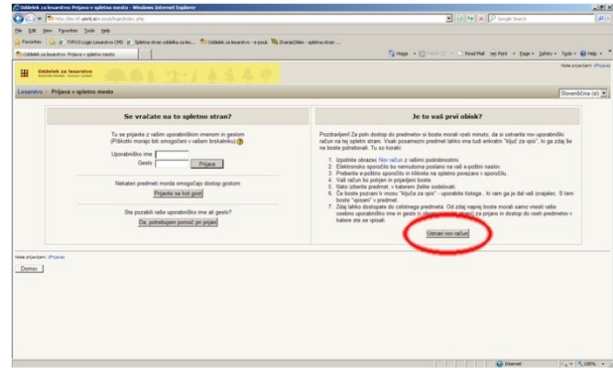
Oddelek za lesarstvo: Prijava v spletno mesto - Windows Internet Explorer

http://les.bf.uni-lj.si/e-pouk/login/index.php

Google Search

File Edit View Favorites Tools Help

Favorites

Oddelek za lesarstvo: Prijava v spletno mesto

Home Feeds Read Mail Print Page Safety Tools Help

Niste prijavljeni. (Prijava)

Oddelek za lesarstvo

Lesarstvo » Prijava v spletno mesto

Slovenščina (sl)

Se vračate na to spletno stran?

Tu se prijavite z vašim uporabniškim imenom in geslom (Piškotki morajo biti omogočeni v vašem brskalniku)

Uporabniško ime

Geslo

Prijava

Nekateri predmeti morda omogočajo dostop gostom

Prijavite se kot gost

Ste pozabili vaše uporabniško ime ali geslo?

Da, potrebujem pomoč pri prijavi

Je to vaš prvi obisk?

Pozdravljeni! Za poln dostop do predmetov si boste morali vzeti minuto, da si ustvarite nov uporabniški račun na tej spletni strani. Vsak posamezni predmet lahko ima tudi enkratni "ključ za vpis", ki ga zdaj še ne boste potrebovali. Tu so koraki:

1. Izpolnite obrazec Nov račun z vašimi podrobnostmi.
2. Elektronsko sporočilo bo nemudoma poslano na vaš e-poštni naslov.
3. Preberite e-poštno sporočilo in kliknite na spletno povezavo v sporočilu.
4. Vaš račun bo potrjen in prijavljeni boste.
5. Nato izberite predmet, v katerem želite sodelovati.
6. Če boste pozvani k vnosu "ključa za vpis" - uporabite tistega , ki vam ga je dal vaš izvajalec. S tem boste "vpisani" v predmet.
7. Zdaj lahko dostopate do celotnega predmeta. Od zdaj naprej boste morali samo vnesti vaše osebno uporabniško ime in geslo (v obrazcu na tej strani) za prijavo in dostop do vseh predmetov v katere ste se vpisali.

Ustvari nov račun

Niste prijavljeni. (Prijava)

Domov

Internet

100%